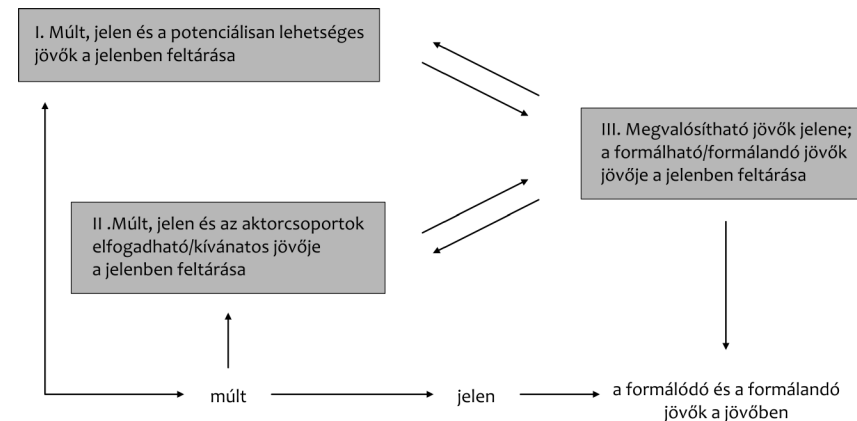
I. Múlt, jelen és a potenciálisan lehetséges jövők a jelenben feltárása

III. Megvalósítható jövők jelene; a formálható/formálandó jövők jövője a jelenben feltárása

II .Múlt, jelen és az aktorcsoportok elfogadható/kívánatos jövője a jelenben feltárása

múlt

jelen

a formálódó és a formálandó jövők a jövőben